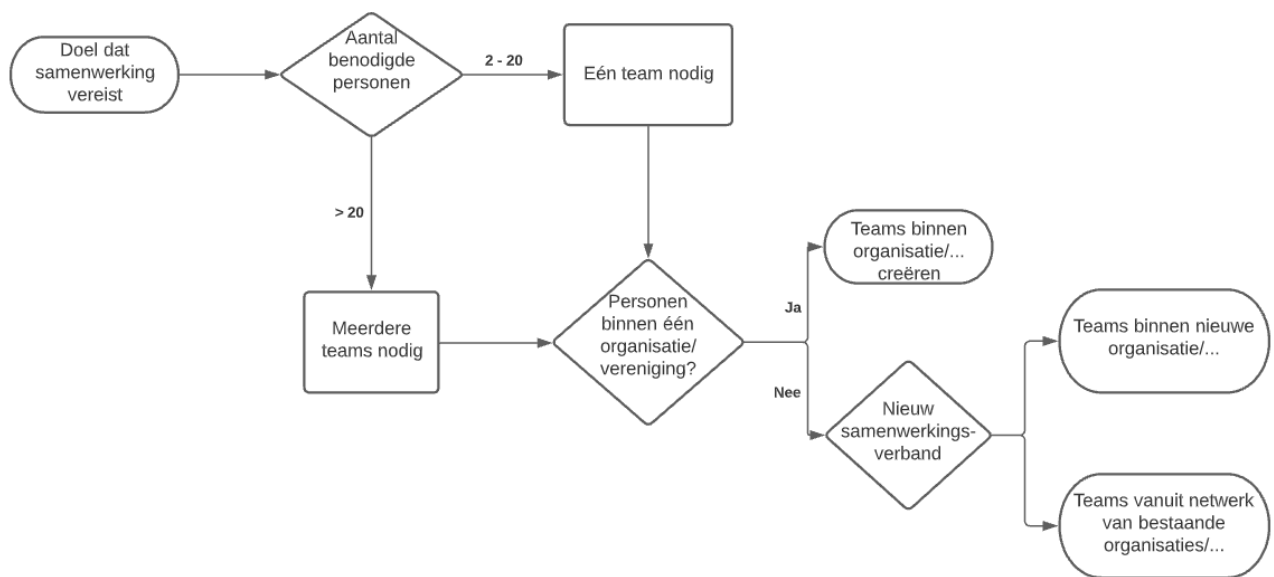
Doel dat samenwerking vereist

Aantal benodigde personen

2 - 20

Eén team nodig

> 20

Meerdere teams nodig

Personen binnen één organisatie/ vereniging?

Ja

Teams binnen organisatie/... creëren

Nee

Nieuw samenwerkingsverband

Teams binnen nieuwe organisatie/...

Teams vanuit netwerk van bestaande organisaties/...